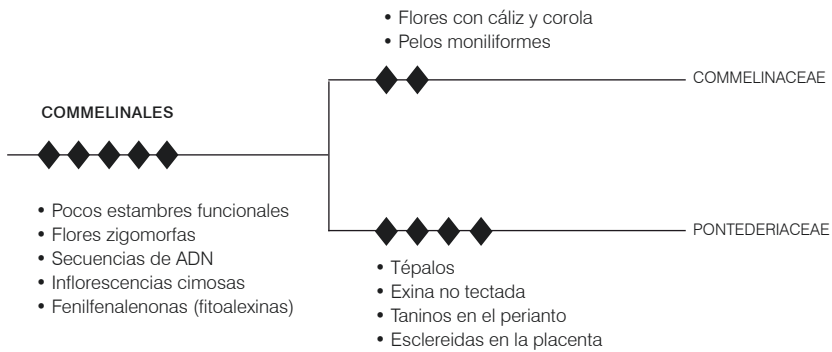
• Flores con cáliz y corola
• Pelos moniliformes

COMMELINACEAE

COMMELINALES

• Pocos estambres funcionales
• Flores zigomorfas
• Secuencias de ADN
• Inflorescencias cimosas
• Fenilfenalenonas (fitoalexinas)

PONTEDERIACEAE

• Tépalos
• Exina no tectada
• Taninos en el perianto
• Esclereidas en la placenta